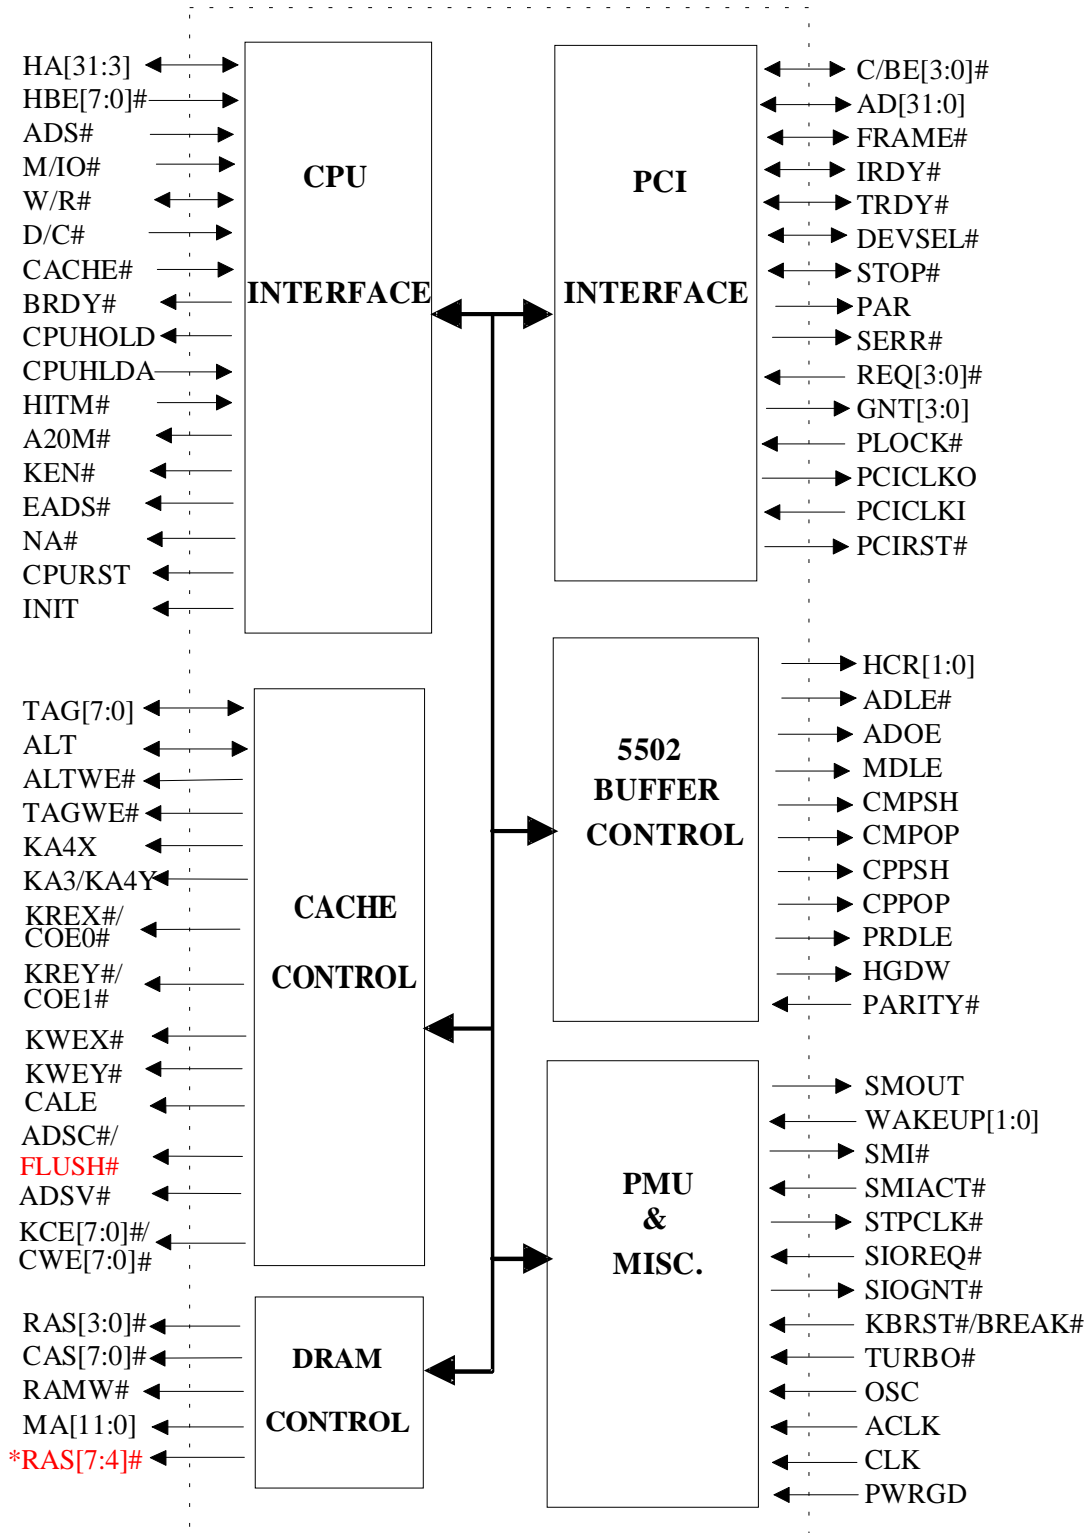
HA[31:3]
HBE[7:0]#
ADS#
M/IO#
W/R#
D/C#
CACHE#
BRDY#
CPUHOLD
CPUHLDA
HITM#
A20M#
KEN#
EADS#
NA#
CPURST
INIT

CPU

INTERFACE

PCI

INTERFACE

C/BE[3:0]#
AD[31:0]
FRAME#
IRDY#
TRDY#
DEVSEL#
STOP#
PAR
SERR#
REQ[3:0]#
GNT[3:0]
PLOCK#
PCICLKO
PCICLKI
PCIRST#

TAG[7:0]
ALT
ALTWE#
TAGWE#
KA4X
KA3/KA4Y
KREX#/ COE0#
KREY#/ COE1#
KWEX#
KWEY#
CALE
ADSC#/
FLUSH#
ADSV#
KCE[7:0]#/ CWE[7:0]#

CACHE

CONTROL

5502
BUFFER
CONTROL

HCR[1:0]
ADLE#
ADOE
MDLE
CMPSH
CMPOP
CPPSH
CPPOP
PRDLE
HGDW
PARITY#

PMU
&
MISC.

SMOUT
WAKEUP[1:0]
SMI#
SMIACT#
STPCLK#
SIOREQ#
SIOGNT#
KBRST#/BREAK#
TURBO#
OSC
ACLK
CLK
PWRGD

RAS[3:0]#
CAS[7:0]#
RAMW#
MA[11:0]
*RAS[7:4]#

DRAM

CONTROL